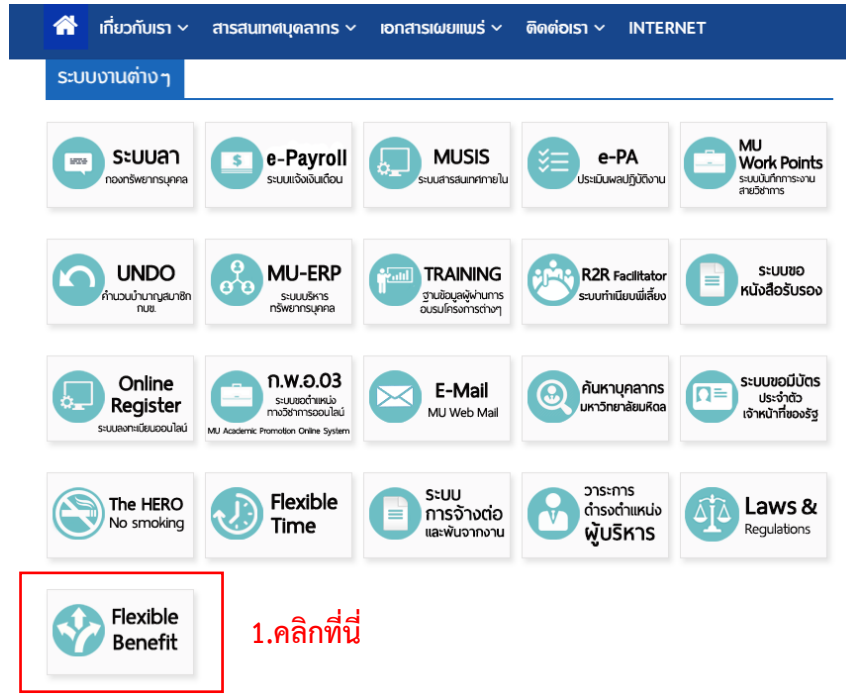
เกี่ยวกับเรา ∨ สารสนเทศบุคลากร ∨ เอกสารเผยแพร่ ∨ ติดต่อเรา ∨ INTERNET

ระบบงานต่างๆ

ระบบลา
กองทรัพยากรบุคคล

e-Payroll
ระบบแจ้งเงินเดือน

MUSIS
ระบบสารสนเทศภายใน

e-PA
ประเมินผลปฏิบัติงาน

MU Work Points
ระบบบันทึกภาระงานสายวิชาการ

UNDO
คำนวณบำนาญสมาชิก กบข.

MU-ERP
ระบบบริหารทรัพยากรบุคคล

TRAINING
ฐานข้อมูลผู้ผ่านการอบรมโครงการต่างๆ

R2R Facilitator
ระบบทำเนียบพี่เลี้ยง

ระบบขอหนังสือรับรอง

Online Register
ระบบลงทะเบียนออนไลน์

ก.พ.อ.03
ระบบขอตำแหน่งทางวิชาการออนไลน์
MU Academic Promotion Online System

E-Mail
MU Web Mail

ค้นหาบุคลากร
มหาวิทยาลัยมหิดล

ระบบขอมีบัตรประจำตัวเจ้าหน้าที่ของรัฐ

The HERO
No smoking

Flexible Time

ระบบ
การจ้างต่อ
และพ้นจากงาน

วาระการ
ดำรงตำแหน่ง
ผู้บริหาร

Laws &
Regulations

Flexible Benefit

1.คลิกที่นี่